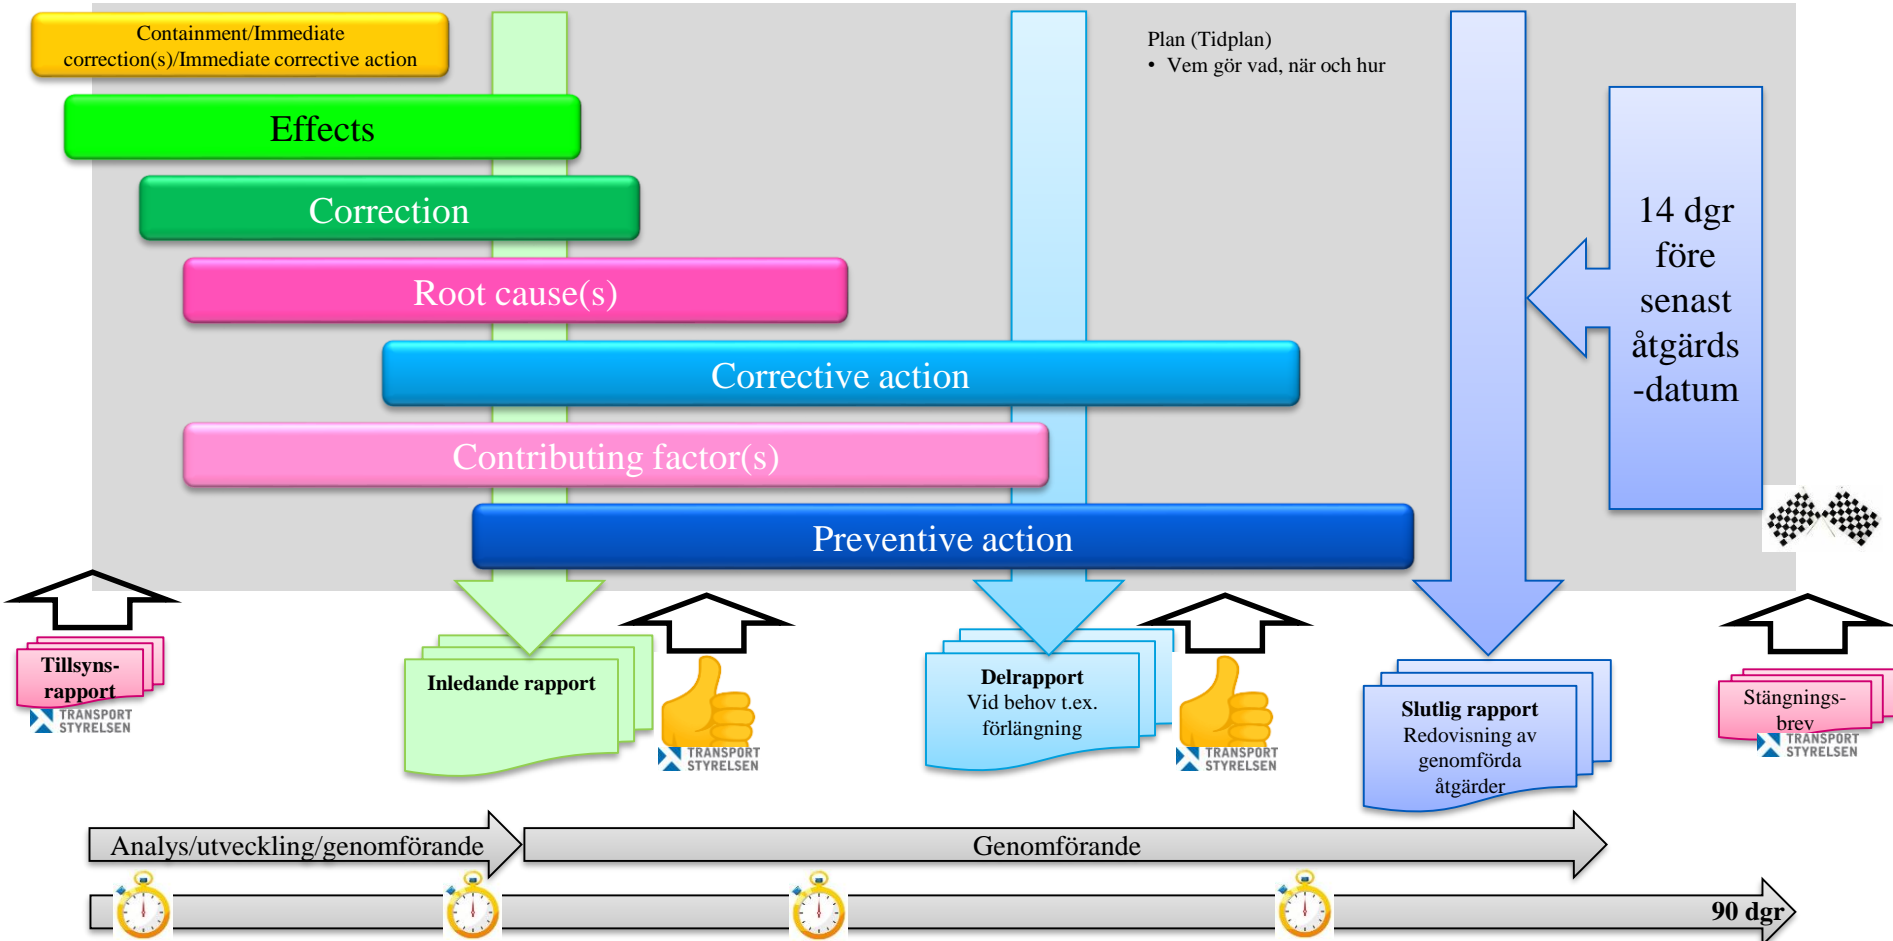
Containment/Immediate correction(s)/Immediate corrective action

Effects

Correction

Root cause(s)

Corrective action

Contributing factor(s)

Preventive action

Plan (Tidplan)
• Vem gör vad, när och hur

14 dgr före senast åtgärds -datum

Tillsyns-rapport
TRANSPORT STYRELSEN

Inledande rapport

TRANSPORT STYRELSEN

Delrapport
Vid behov t.ex. förlängning

TRANSPORT STYRELSEN

Slutlig rapport
Redovisning av genomförda åtgärder

Stängnings-brev
TRANSPORT STYRELSEN

Analys/utveckling/genomförande

Genomförande

90 dgr